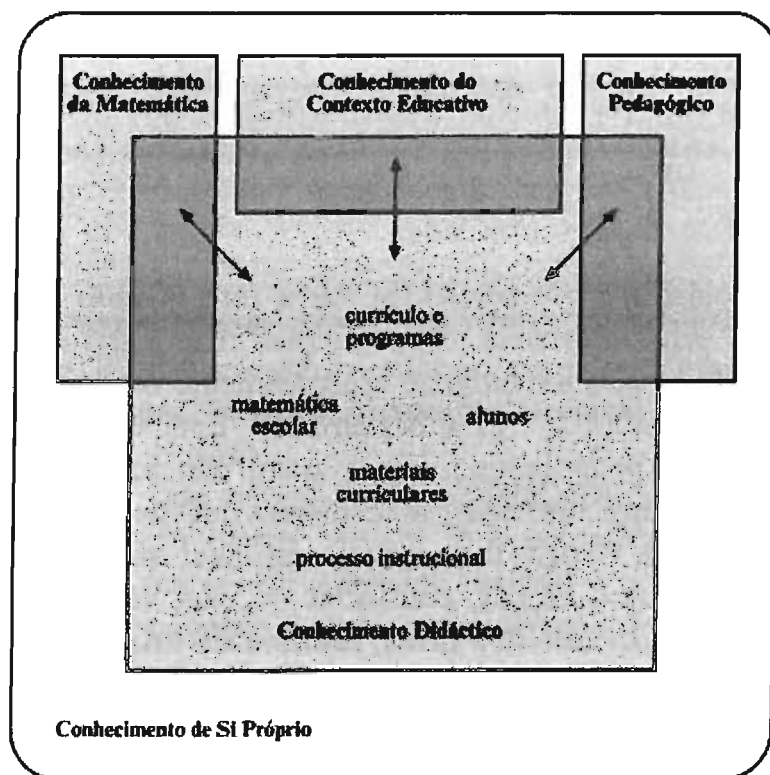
Conhecimento da Matemática

Conhecimento do Contexto Educativo

Conhecimento Pedagógico

currículo e programas

matemática escolar

alunos

materiais curriculares

processo instrucional

Conhecimento Didáctico

Conhecimento de Si Próprio